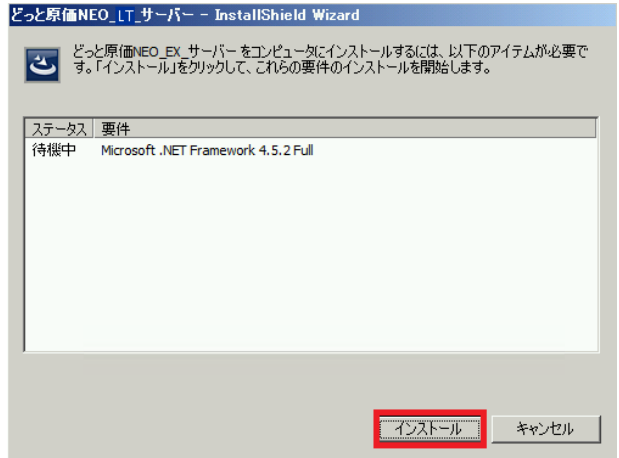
どっと原価NEO_LT_サーバー - InstallShield Wizard

どっと原価NEO_EX_サーバー をコンピュータにインストールするには、以下のアイテムが必要です。「インストール」をクリックして、これらの要件のインストールを開始します。

| ステータス | 要件 |
|---|---|
| 待機中 | Microsoft .NET Framework 4.5.2 Full |

インストール
キャンセル